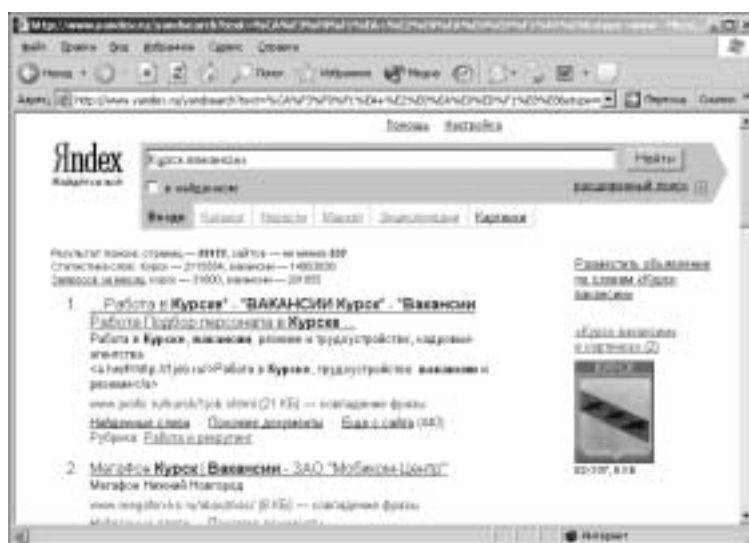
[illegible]

Файл Правка Вид Избранное Сервис Справка

Назад Поиск Избранное

Адрес http://www.yandex.ru/yandsearch?text=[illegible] Переход

Помощь Настройка

Яndex
Найдется всё

Курск вакансии

Найти

в найденном

расширенный поиск

Везде Каталог Новости Маркет Энциклопедии Картинки

Результат поиска: страниц — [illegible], сайтов — не менее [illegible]
Статистика слов: Курск — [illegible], вакансии — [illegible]
Запросов за месяц: курск — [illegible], вакансии — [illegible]

1. ... Работа в Курске" - "ВАКАНСИИ Курск" - "Вакансии
Работа Подбор персонала в Курске ...
Работа в Курске, вакансии, резюме и трудоустройство, кадровые агентства
<a href=http://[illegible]>Работа в Курске, трудоустройство, вакансии и резюме</a>
www.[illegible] (21 КБ) — совпадение фразы
Найденные слова Похожие документы Еще с сайта (440)
Рубрика: Работа и рекрутинг

2. Мегафон Курск : Вакансии - ЗАО "Мобиком-Центр"
Мегафон Нижний Новгород
www.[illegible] (6 КБ) — совпадение фразы
Найденные слова Похожие документы

Разместить объявление по словам «Курск вакансии»

«Курск вакансии» в картинках (2)

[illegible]

Интернет